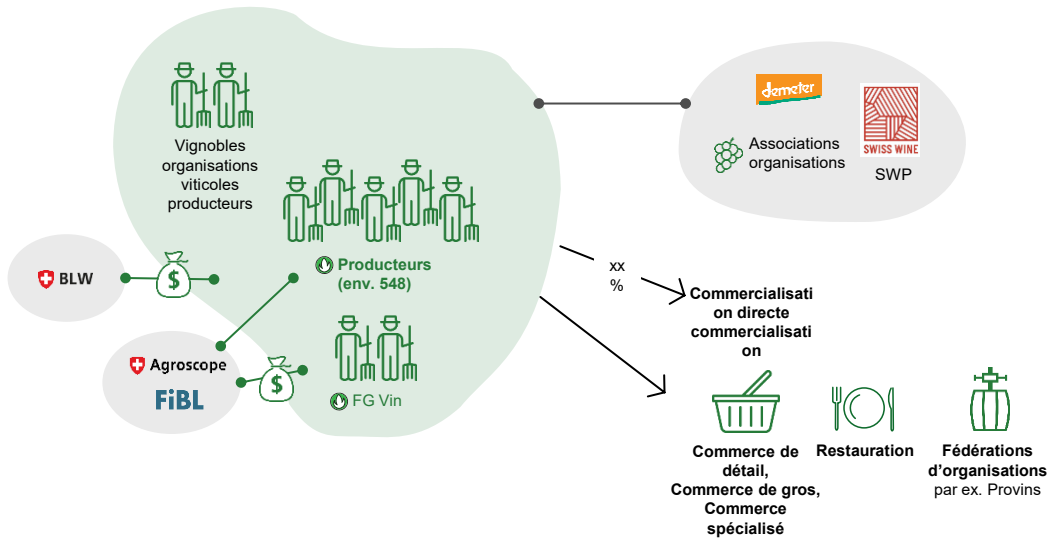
Vignobles organisations viticoles producteurs

demeter

Associations organisations

SWISS WINE

SWP

BLW

$

Producteurs (env. 548)

xx %

Commercialisation directe commercialisation

Agroscope

FiBL

$

FG Vin

Commerce de détail, Commerce de gros, Commerce spécialisé

Restauration

Fédérations d’organisations par ex. Provins